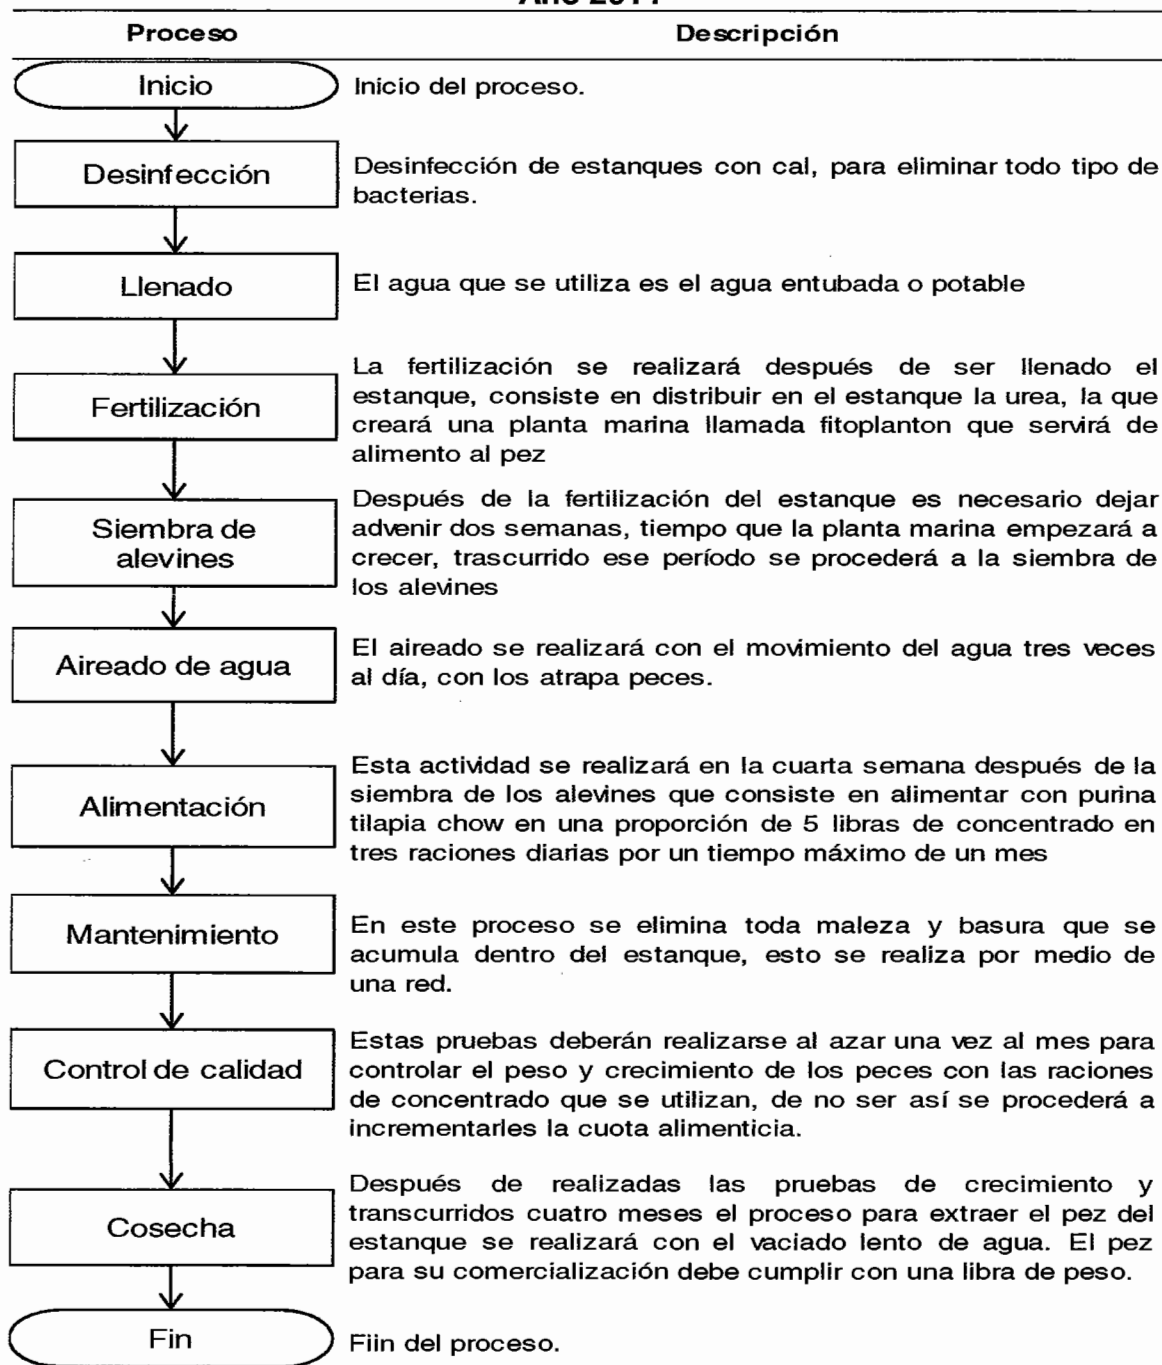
Año 2011

| Proceso | Descripción |
|---|---|
| Inicio | Inicio del proceso. |
| Desinfección | Desinfección de estanques con cal, para eliminar todo tipo de bacterias. |
| Llenado | El agua que se utiliza es el agua entubada o potable |
| Fertilización | La fertilización se realizará después de ser llenado el estanque, consiste en distribuir en el estanque la urea, la que creará una planta marina llamada fitoplanton que servirá de alimento al pez |
| Siembra de alevines | Después de la fertilización del estanque es necesario dejar advenir dos semanas, tiempo que la planta marina empezará a crecer, trascurrido ese período se procederá a la siembra de los alevines |
| Aireado de agua | El aireado se realizará con el movimiento del agua tres veces al día, con los atrapa peces. |
| Alimentación | Esta actividad se realizará en la cuarta semana después de la siembra de los alevines que consiste en alimentar con purina tilapia chow en una proporción de 5 libras de concentrado en tres raciones diarias por un tiempo máximo de un mes |
| Mantenimiento | En este proceso se elimina toda maleza y basura que se acumula dentro del estanque, esto se realiza por medio de una red. |
| Control de calidad | Estas pruebas deberán realizarse al azar una vez al mes para controlar el peso y crecimiento de los peces con las raciones de concentrado que se utilizan, de no ser así se procederá a incrementarles la cuota alimenticia. |
| Cosecha | Después de realizadas las pruebas de crecimiento y transcurridos cuatro meses el proceso para extraer el pez del estanque se realizará con el vaciado lento de agua. El pez para su comercialización debe cumplir con una libra de peso. |
| Fin | Fiin del proceso. |